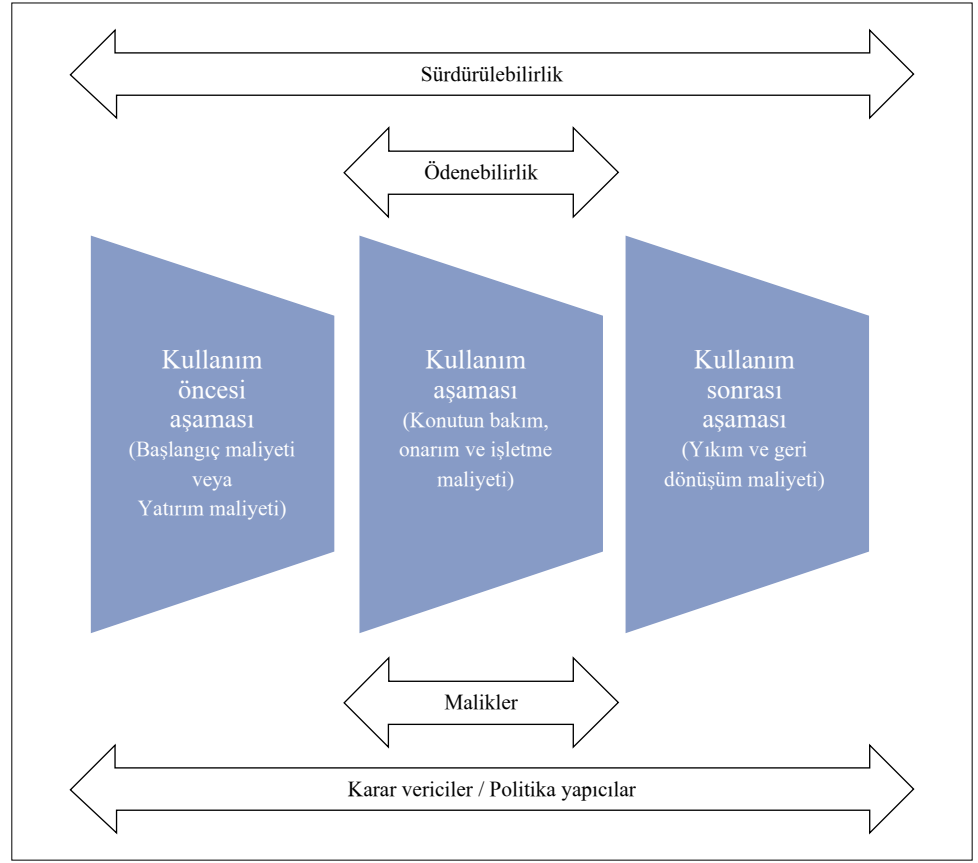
Sürdürülebilirlik

Ödenebilirlik

Kullanım öncesi aşaması (Başlangıç maliyeti veya Yatırım maliyeti)

Kullanım aşaması (Konutun bakım, onarım ve işletme maliyeti)

Kullanım sonrası aşaması (Yıkım ve geri dönüşüm maliyeti)

Malikler

Karar vericiler / Politika yapıcılar